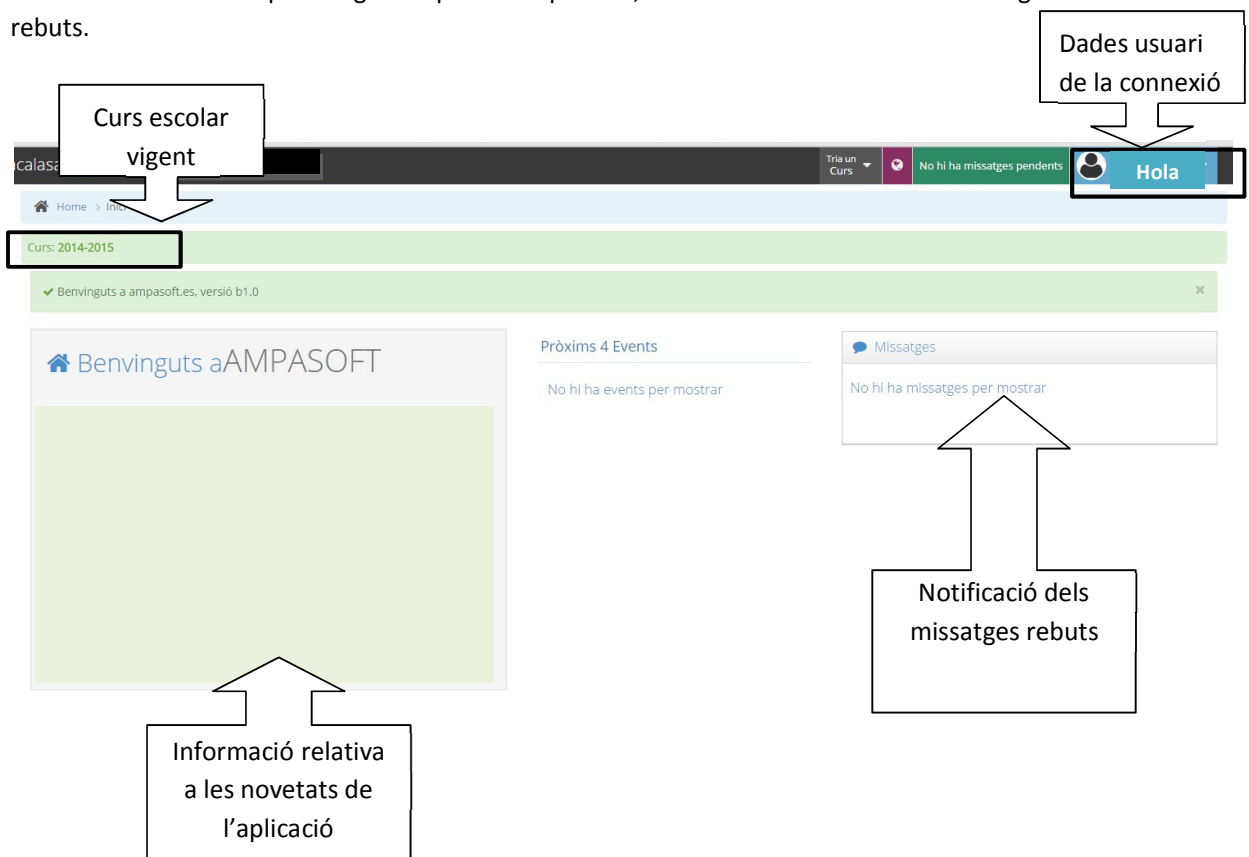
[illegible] rebuts.

Dades usuari de la connexió

Curs escolar vigent

calasa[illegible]

Tria un Curs

No hi ha missatges pendents

Hola

Home > Inic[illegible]

Curs: 2014-2015

✔ Benvinguts a ampasoft.es, versió b1.0

×

Benvinguts aAMPASOFT

Pròxims 4 Events

No hi ha events per mostrar

Missatges

No hi ha missatges per mostrar

Notificació dels missatges rebuts

Informació relativa a les novetats de l'aplicació